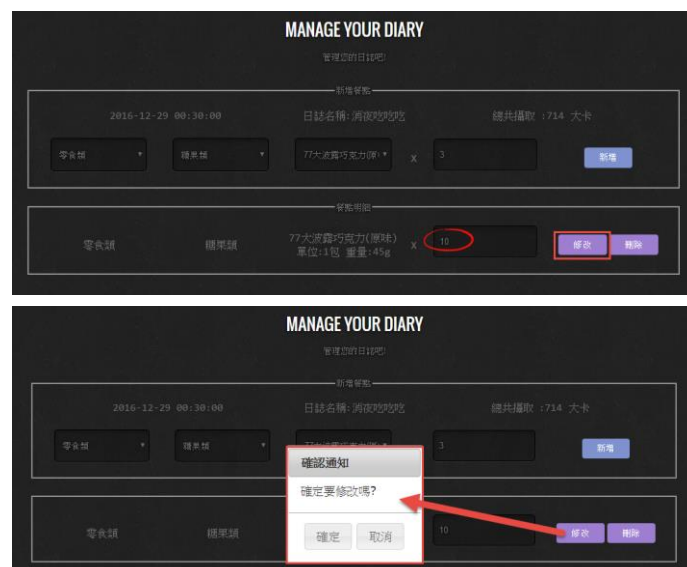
MANAGE YOUR DIARY

管理您的日誌吧

新增餐點

2016-12-29 00:30:00

日誌名稱:消夜吃吃吃

總共攝取 :714 大卡

零食類

糖果類

77大波露巧克力(原)

x

3

新增

餐點明細

零食類

糖果類

77大波露巧克力(原味)
單位:1包 重量:45g

x

10

修改

刪除

MANAGE YOUR DIARY

管理您的日誌吧

新增餐點

2016-12-29 00:30:00

日誌名稱:消夜吃吃吃

總共攝取 :714 大卡

零食類

糖果類

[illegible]

3

新增

確認通知

確定要修改嗎?

零食類

糖果類

確定

取消

10

修改

刪除